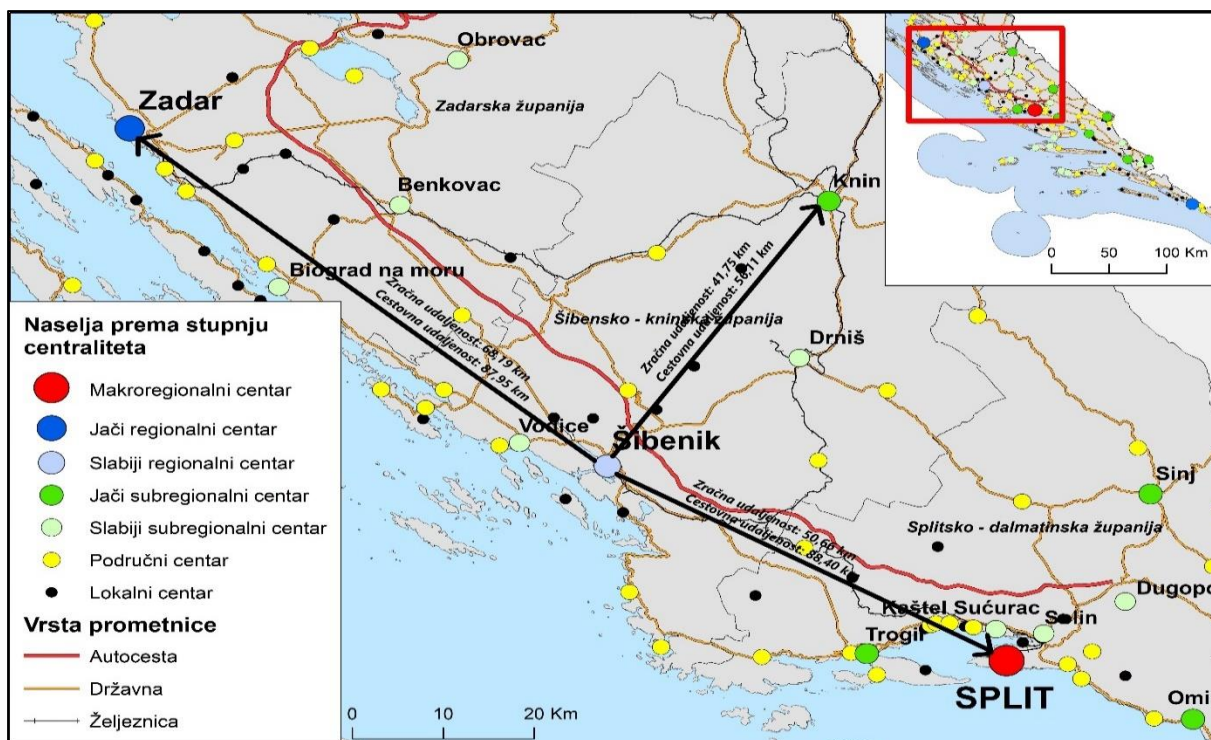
Obrovac
Zadar
Zadarska županija
Benkovac
Knin
Biograd na moru
Zračna udaljenost: 41,75 km
Cestovna udaljenost: 56,11 km
Zračna udaljenost: 68,79 km
Cestovna udaljenost: 87,95 km
Šibensko - kninska županija
Drniš
Vodice
Šibenik
Zračna udaljenost: 50,66 km
Cestovna udaljenost: 88,40 km
Sinj
Splitsko - dalmatinska županija
Dugopo
Kaštel Sućurac
Solin
Trogir
SPLIT
Omi

0 50 100 Km

Naselja prema stupnju centraliteta
Makroregionalni centar
Jači regionalni centar
Slabiji regionalni centar
Jači subregionalni centar
Slabiji subregionalni centar
Područni centar
Lokalni centar
Vrsta prometnice
Autocesta
Državna
Željeznica

0 10 20 Km